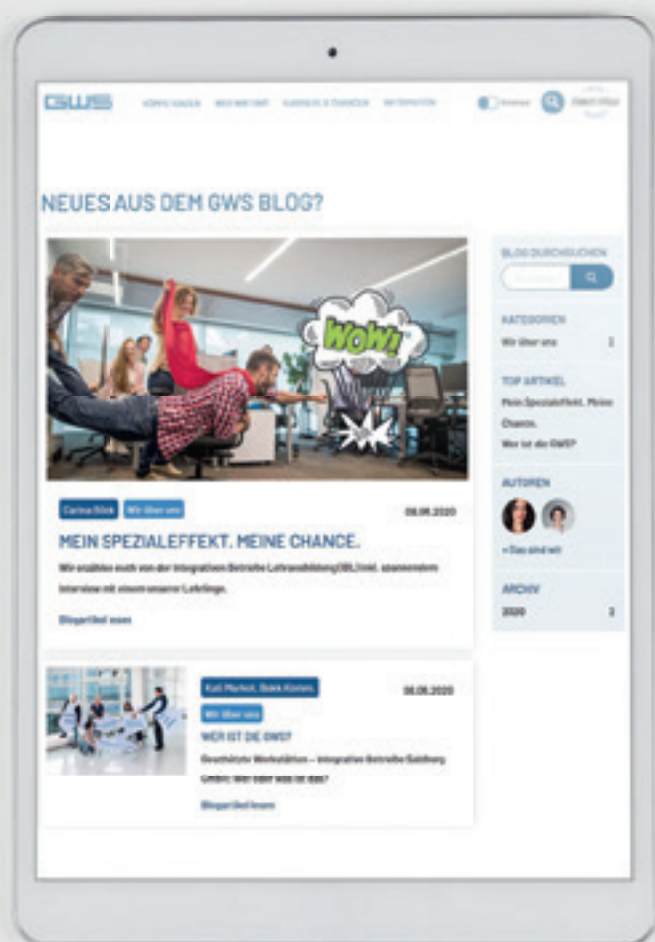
GWS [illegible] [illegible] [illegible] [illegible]

NEUES AUS DEM GWS BLOG?

WOW!

Carina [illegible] Wir über uns 08.09.2020

MEIN SPEZIALEFFEKT. MEINE CHANCE.

Wir erzählen euch von der Integrativen Betriebe Lehrausbildung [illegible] Interview mit einem unserer Lehrlinge.

Blogartikel lesen

Kati Markel, Gabi Kinn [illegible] 08.08.2020

Wir über uns

WER IST DIE GWS?

Geschützte Werkstätten – Integrative Betriebe Salzburg GmbH: Wer oder was ist das?

Blogartikel lesen

BLOG DURCHSUCHEN

KATEGORIEN

Wir über uns 2

TOP ARTIKEL

Mein Spezialeffekt. Meine Chance.

Wer ist die GWS?

AUTOREN

» Das sind wir

ARCHIV

2020 2